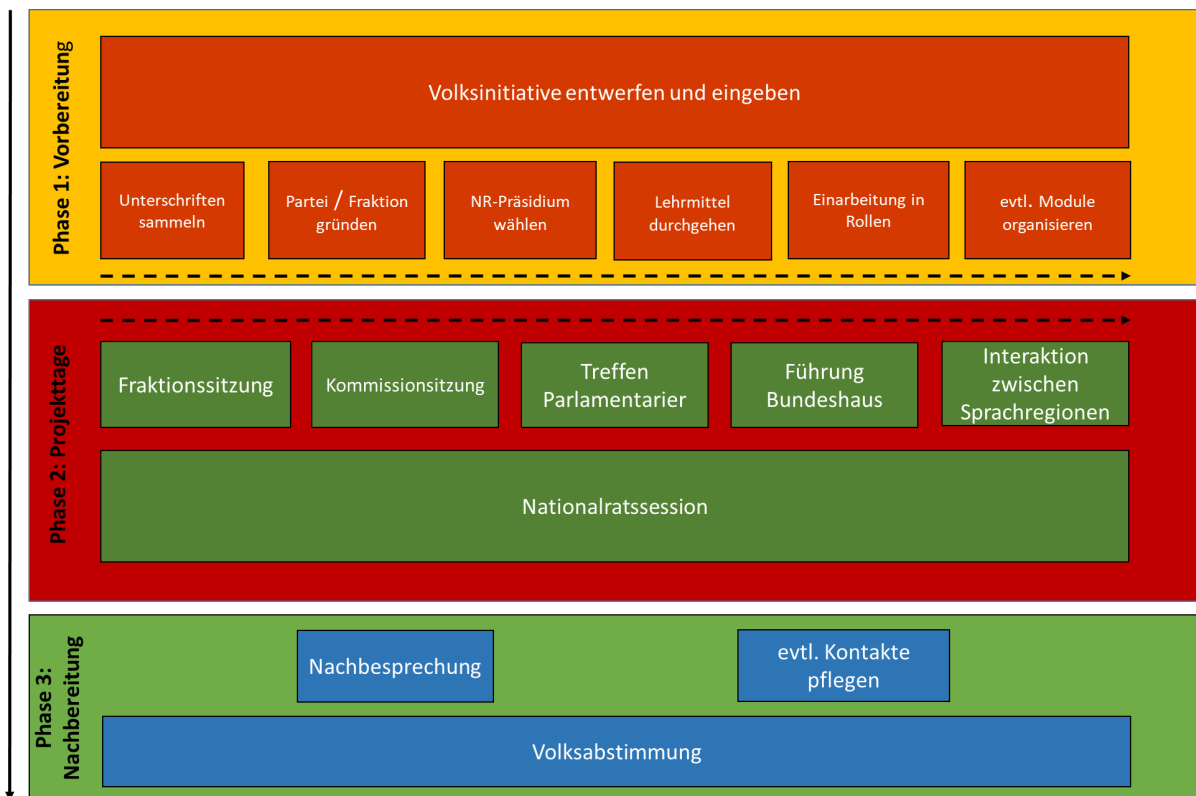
Phase 1: Vorbereitung

Volksinitiative entwerfen und eingeben

Unterschriften sammeln

Partei / Fraktion gründen

NR-Präsidium wählen

Lehrmittel durchgehen

Einarbeitung in Rollen

evtl. Module organisieren

Phase 2: Projekttage

Fraktionssitzung

Kommissionsitzung

Treffen Parlamentarier

Führung Bundeshaus

Interaktion zwischen Sprachregionen

Nationalratssession

Phase 3: Nachbereitung

Nachbesprechung

evtl. Kontakte pflegen

Volksabstimmung